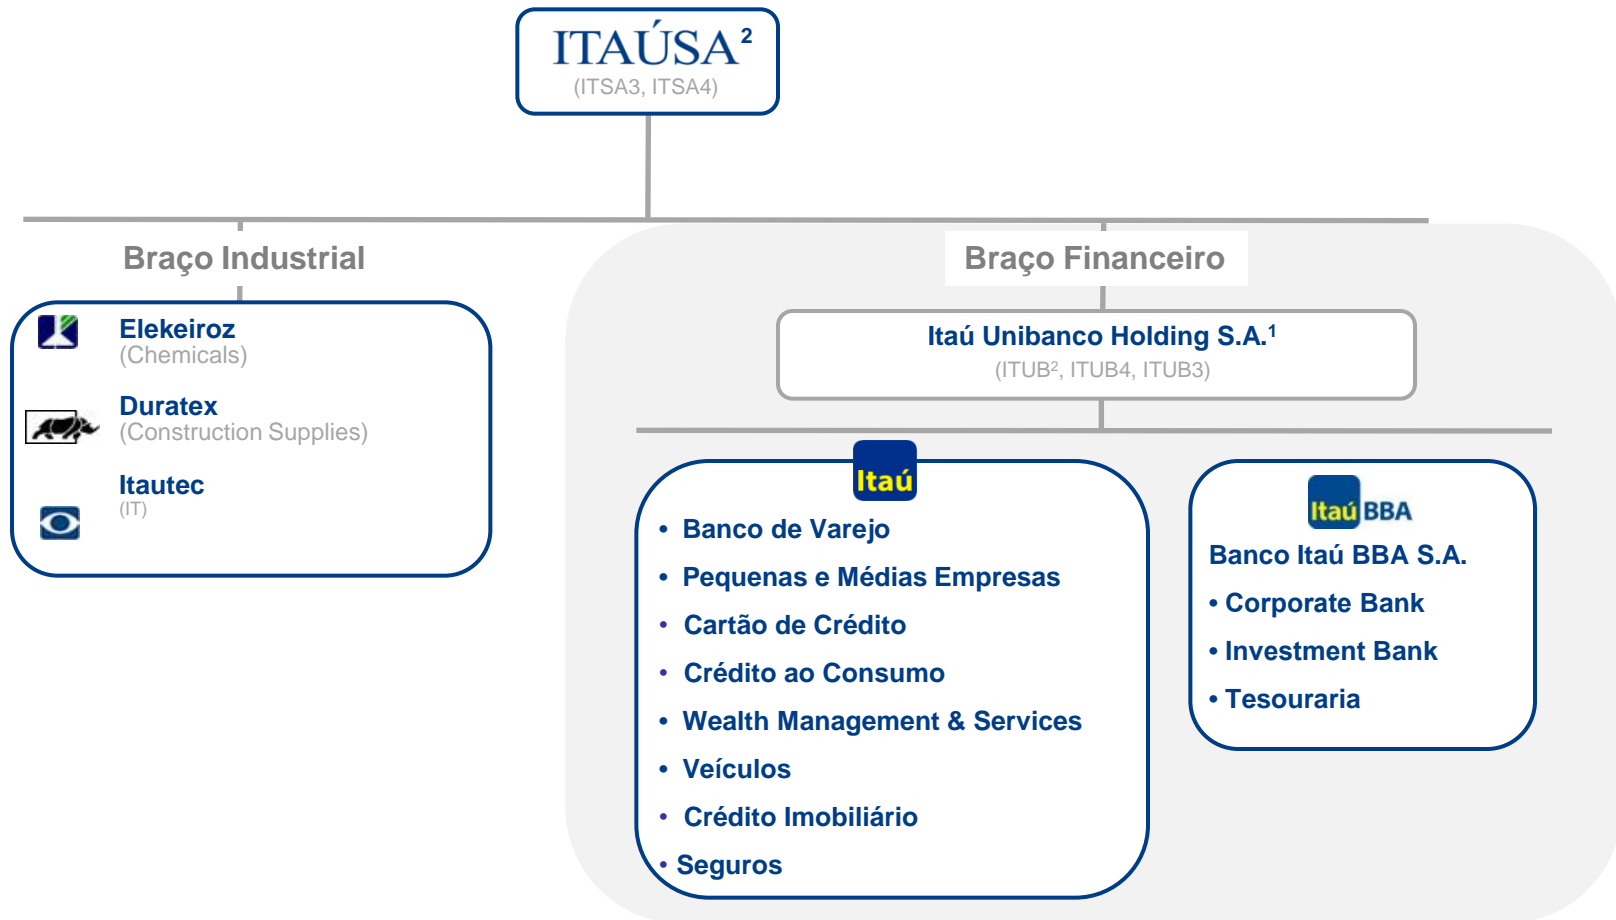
ITAÚSA$^2$
(ITSA3, ITSA4)

Braço Industrial

Elekeiroz
(Chemicals)

Duratex
(Construction Supplies)

Itautec
(IT)

Braço Financeiro

Itaú Unibanco Holding S.A.$^1$
(ITUB$^2$, ITUB4, ITUB3)

Itaú

• Banco de Varejo
• Pequenas e Médias Empresas
• Cartão de Crédito
• Crédito ao Consumo
• Wealth Management & Services
• Veículos
• Crédito Imobiliário
• Seguros

Itaú BBA

Banco Itaú BBA S.A.
• Corporate Bank
• Investment Bank
• Tesouraria